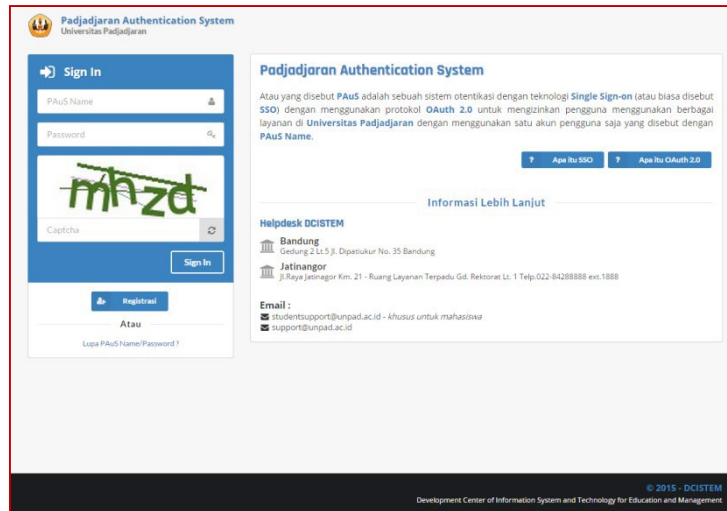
Padjadjaran Authentication System
Universitas Padjadjaran

Sign In

PAuS Name

Password

mhzd

Captcha

Sign In

Registrasi

Atau

Lupa PAuS Name/Password ?

Padjadjaran Authentication System

Atau yang disebut PAuS adalah sebuah sistem otentikasi dengan teknologi Single Sign-on (atau biasa disebut SSO) dengan menggunakan protokol OAuth 2.0 untuk mengizinkan pengguna menggunakan berbagai layanan di Universitas Padjadjaran dengan menggunakan satu akun pengguna saja yang disebut dengan PAuS Name.

? Apa itu SSO ? Apa itu OAuth 2.0

Informasi Lebih Lanjut

Helpdesk DCISTEM

Bandung
Gedung 2 Lt.5 Jl. Dipatiukur No. 35 Bandung

Jatinangor
Jl.Raya Jatinangor Km. 21 - Ruang Layanan Terpadu Gd. Rektorat Lt. 1 Telp.022-84288888 ext.1888

Email :
studentsupport@unpad.ac.id - khusus untuk mahasiswa
support@unpad.ac.id

© 2015 - DCISTEM
Development Center of Information System and Technology for Education and Management